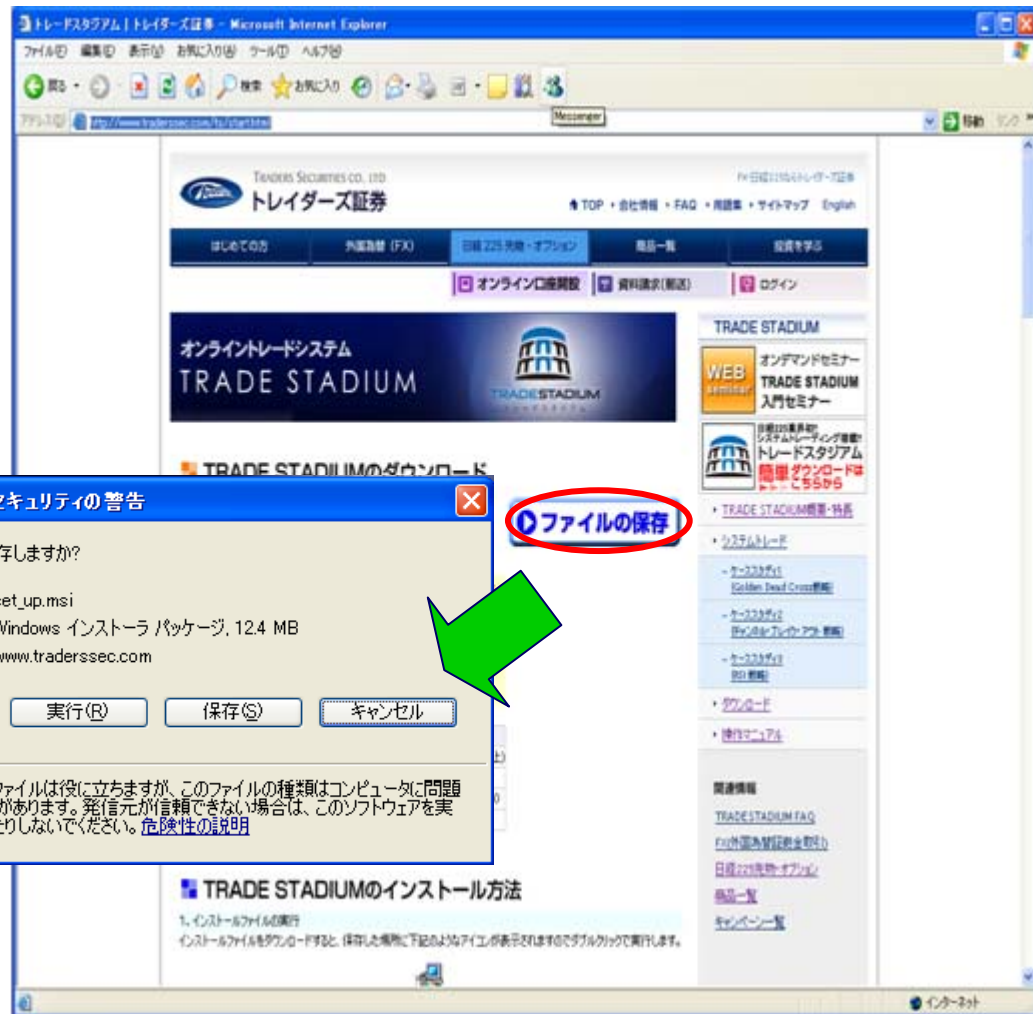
トレードスタジアム | トレイダーズ証券 - Microsoft Internet Explorer

ファイル(F) 編集(E) 表示(V) お気に入り(A) ツール(T) ヘルプ(H)

戻る 検索 お気に入り

Messenger

アドレス(D) http://www.traderssec.com/ts/start.html

移動 リンク

TRADERS SECURITIES CO., LTD.
トレイダーズ証券

TOP ・ 会社情報 ・ FAQ ・ 用語集 ・ サイトマップ English

はじめての方 | 外国為替 (FX) | 日経225先物・オプション | 商品一覧 | 投資を学ぶ

オンライン口座開設 | 資料請求(無料) | ログイン

オンライントレードシステム
TRADE STADIUM

TRADESTADIUM

TRADE STADIUM

WEB seminar
オンデマンドセミナー
TRADE STADIUM
入門セミナー

トレードスタジアム
簡単ダウンロードは こちらから

・TRADE STADIUM概要・特長
・システムトレード
- ケーススタディ1 (Golden Dead Cross戦略)
- ケーススタディ2 (チャンネルブレイク・アウト戦略)
- ケーススタディ3 (RSI戦略)
・ダウンロード
・操作マニュアル

関連情報
TRADESTADIUM FAQ
FX(外国為替証拠金取引)
日経225先物・オプション
商品一覧
キャンペーン一覧

TRADE STADIUMのダウンロード

ファイルの保存

セキュリティの警告

存しますか?

et_up.msi
Windows インストーラ パッケージ, 12.4 MB
www.traderssec.com

実行(R) 保存(S) キャンセル

ファイルは役に立ちますが、このファイルの種類はコンピュータに問題 があります。発信元が信頼できない場合は、このソフトウェアを実 たりしないでください。危険性の説明

TRADE STADIUMのインストール方法

1. インストールファイルの実行
インストールファイルをダウンロードすると、保存した場所に下記のようなアイコンが表示されますのでダブルクリックで実行します。

インターネット